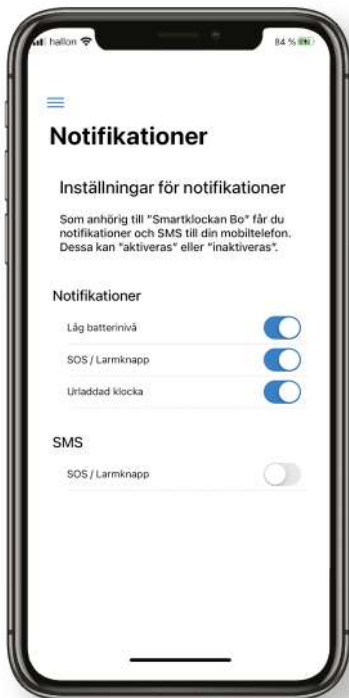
hallon
84 %

Notifikationer

Inställningar för notifikationer

Som anhörig till "Smartklockan Bo" får du notifikationer och SMS till din mobiltelefon. Dessa kan "aktiveras" eller "inaktiveras".

Notifikationer

Låg batterinivå

SOS / Larmknapp

Urladdad klocka

SMS

SOS / Larmknapp